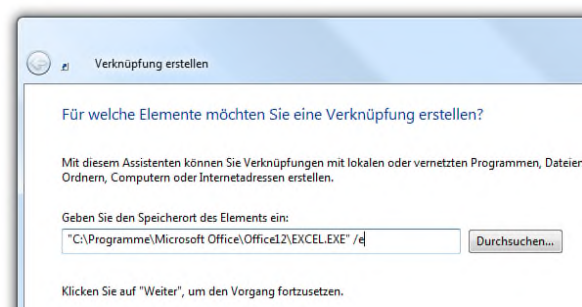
Verknüpfung erstellen

Für welche Elemente möchten Sie eine Verknüpfung erstellen?

Mit diesem Assistenten können Sie Verknüpfungen mit lokalen oder vernetzten Programmen, Dateien, Ordnern, Computern oder Internetadressen erstellen.

Geben Sie den Speicherort des Elements ein:

"C:\Programme\Microsoft Office\Office12\EXCEL.EXE" /e

Durchsuchen...

Klicken Sie auf "Weiter", um den Vorgang fortzusetzen.